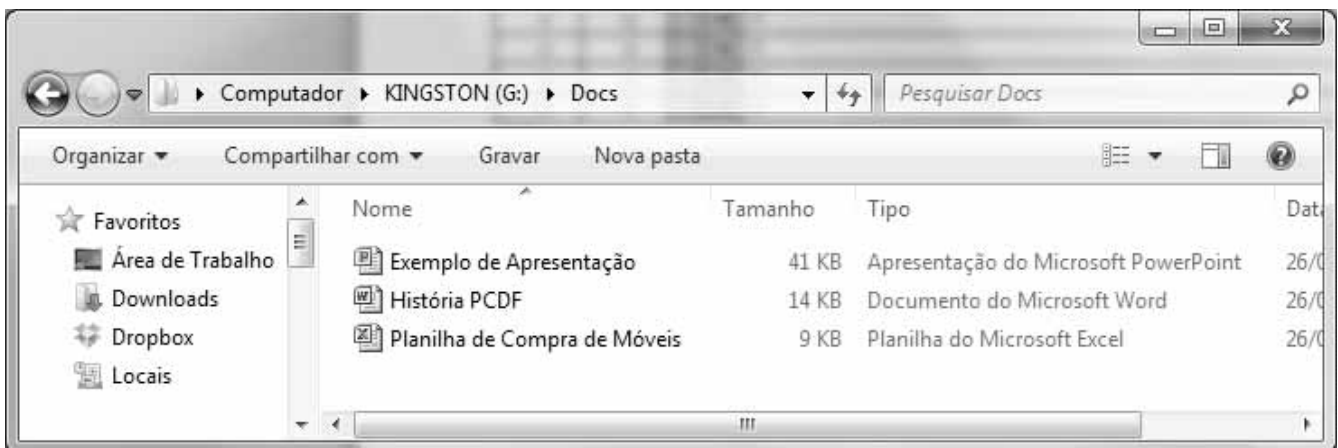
Computador ▸ KINGSTON (G:) ▸ Docs

Pesquisar Docs

Organizar ▾ Compartilhar com ▾ Gravar Nova pasta

Favoritos
Área de Trabalho
Downloads
Dropbox
Locais

| Nome | Tamanho | Tipo | Data |
|---|---|---|---|
| Exemplo de Apresentação | 41 KB | Apresentação do Microsoft PowerPoint | 26/( |
| História PCDF | 14 KB | Documento do Microsoft Word | 26/( |
| Planilha de Compra de Móveis | 9 KB | Planilha do Microsoft Excel | 26/( |